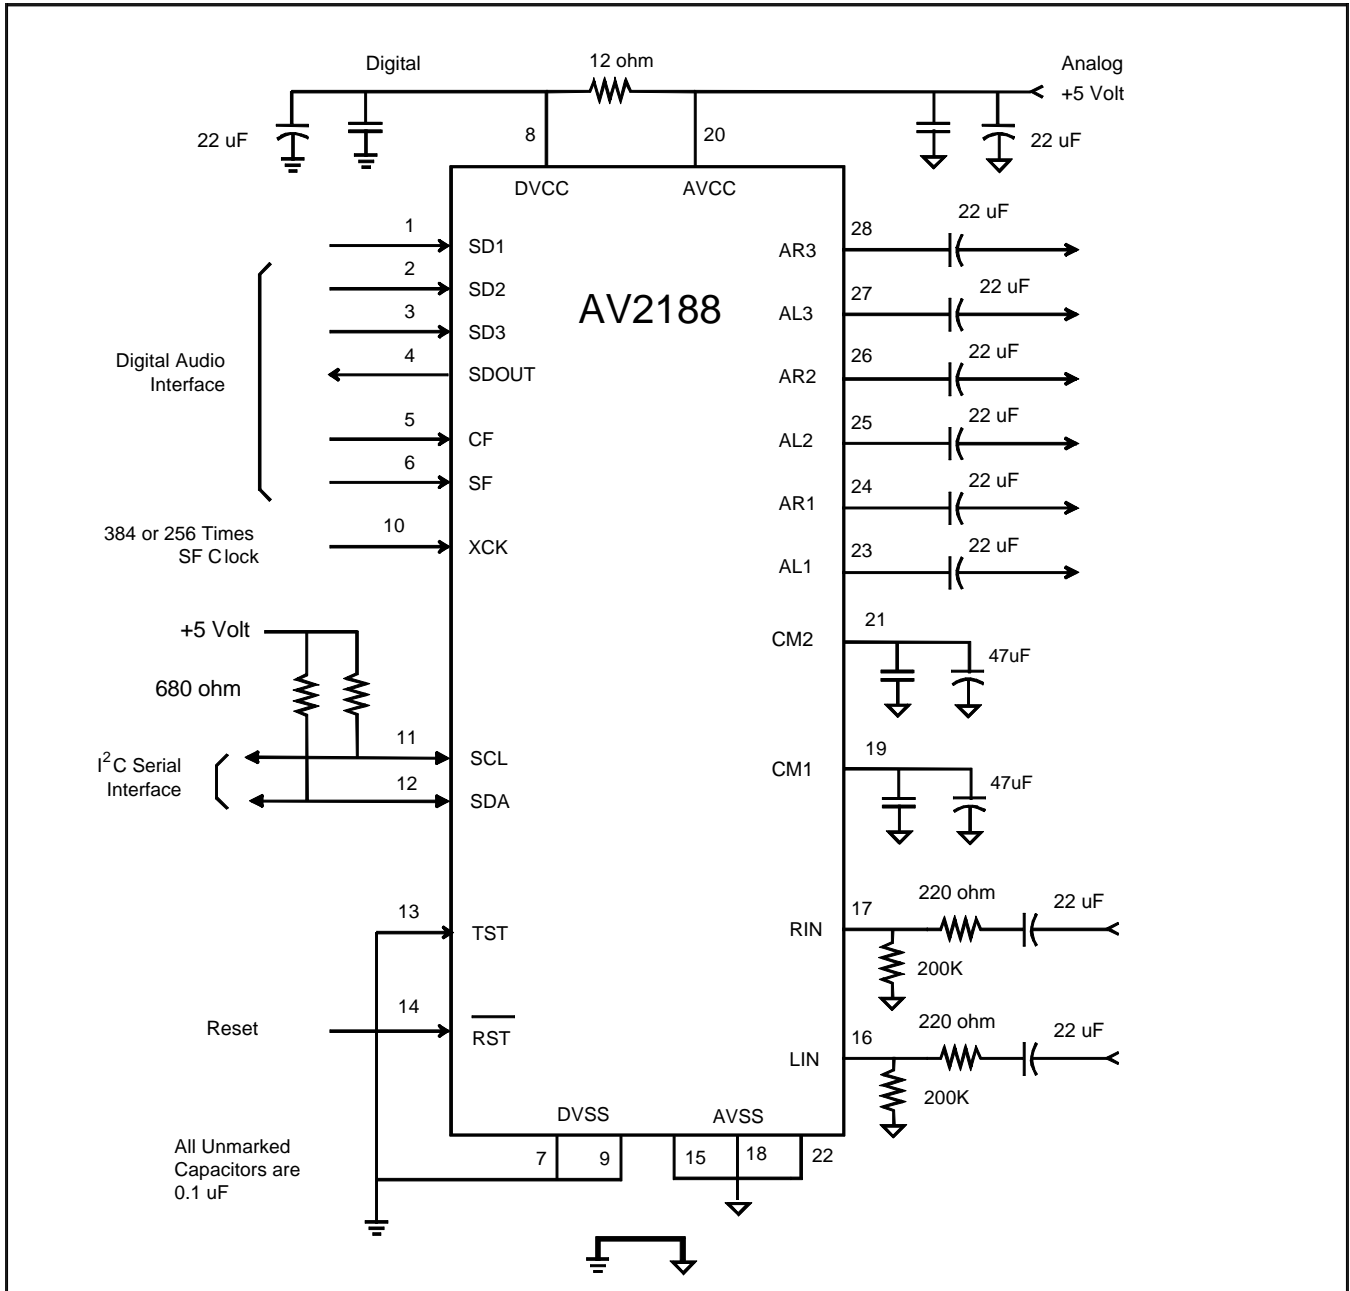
Digital

12 ohm

Analog
+5 Volt

22 uF

22 uF

8

20

DVCC

AVCC

AV2188

1 SD1
2 SD2
3 SD3
4 SDOUT
5 CF
6 SF

Digital Audio Interface

384 or 256 Times SF C lock

10 XCK

+5 Volt

680 ohm

$I^2C$ Serial Interface

11 SCL
12 SDA

13 TST

Reset

14 $\overline{RST}$

AR3 28 22 uF
AL3 27 22 uF
AR2 26 22 uF
AL2 25 22 uF
AR1 24 22 uF
AL1 23 22 uF

CM2 21 47uF

CM1 19 47uF

RIN 17 220 ohm 22 uF 200K

LIN 16 220 ohm 22 uF 200K

DVSS

AVSS

7 9 15 18 22

All Unmarked Capacitors are 0.1 uF